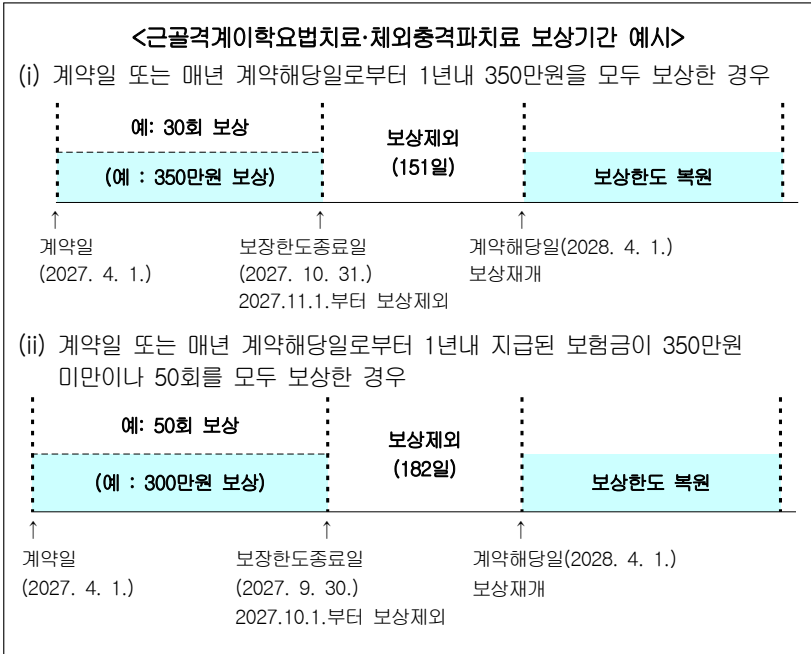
<근골격계이학요법치료·체외충격파치료 보상기간 예시>

(i) 계약일 또는 매년 계약해당일로부터 1년내 350만원을 모두 보상한 경우

예: 30회 보상

(예 : 350만원 보상)

보상제외 (151일)

보상한도 복원

계약일 (2027. 4. 1.)

보장한도종료일 (2027. 10. 31.) 2027.11.1.부터 보상제외

계약해당일(2028. 4. 1.) 보상재개

(ii) 계약일 또는 매년 계약해당일로부터 1년내 지급된 보험금이 350만원 미만이나 50회를 모두 보상한 경우

예: 50회 보상

(예 : 300만원 보상)

보상제외 (182일)

보상한도 복원

계약일 (2027. 4. 1.)

보장한도종료일 (2027. 9. 30.) 2027.10.1.부터 보상제외

계약해당일(2028. 4. 1.) 보상재개